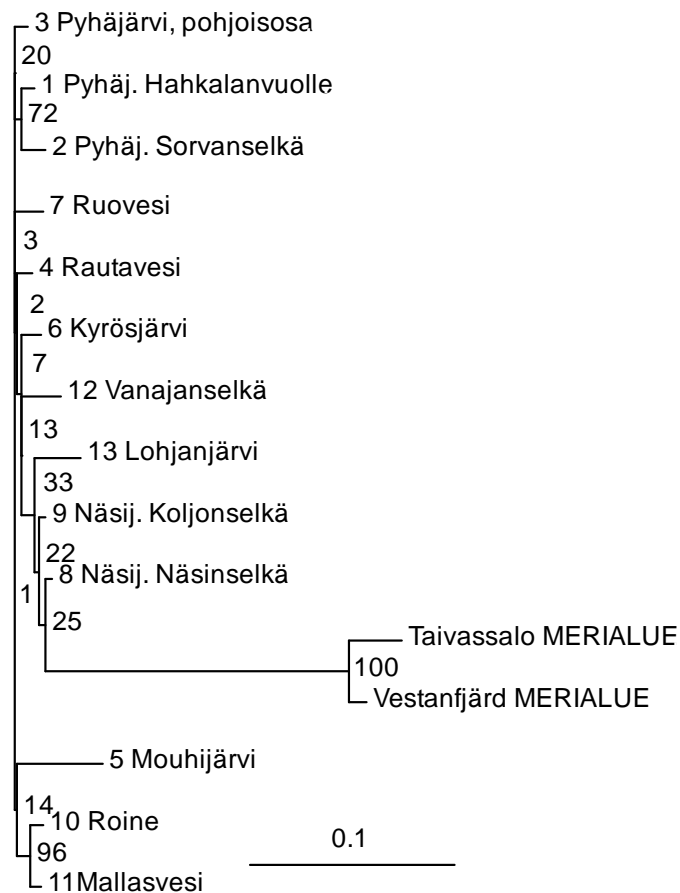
3 Pyhäjärvi, pohjoisosa
20
1 Pyhäj. Hahkalanvuolle
72
2 Pyhäj. Sorvanselkä
7 Ruovesi
3
4 Rautavesi
2
6 Kyrösjärvi
7
12 Vanajanselkä
13
13 Lohjanjärvi
33
9 Näsij. Koljonselkä
22
8 Näsij. Näsinselkä
1
25
Taivassalo MERIALUE
100
Vestanfjärd MERIALUE
5 Mouhijärvi
14
10 Roine
96
11Mallasvesi
0.1